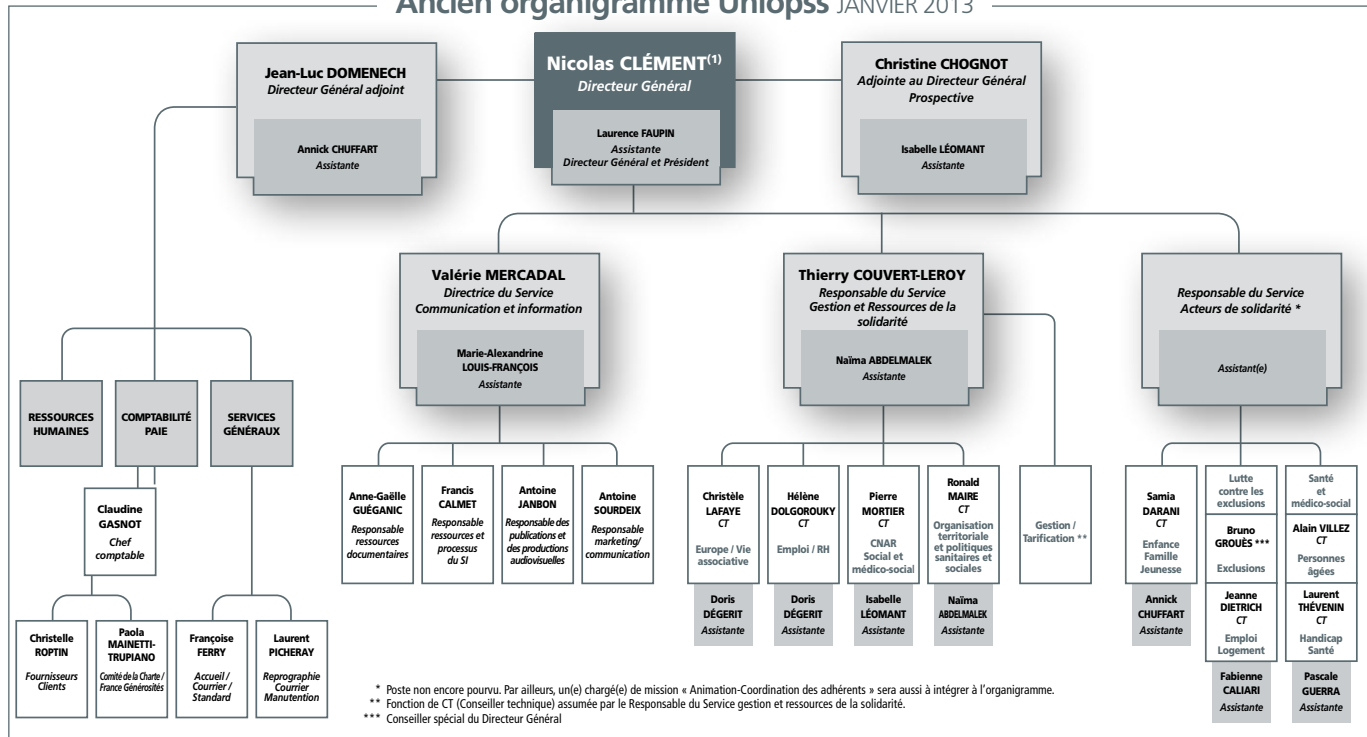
Ancien organigramme Uniopss JANVIER 2013

Jean-Luc DOMENECH
Directeur Général adjoint

Annick CHUFFART
Assistante

Nicolas CLÉMENT$^{(1)}$
Directeur Général

Laurence FAUPIN
Assistante
Directeur Général et Président

Christine CHOGNOT
Adjointe au Directeur Général
Prospective

Isabelle LÉOMANT
Assistante

RESSOURCES HUMAINES

COMPTABILITÉ PAIE

SERVICES GÉNÉRAUX

Claudine GASNOT
Chef comptable

Christelle ROPTIN
Fournisseurs Clients

Paola MAINETTI-TRUPIANO
Comité de la Charte / France Générosités

Françoise FERRY
Accueil / Courrier / Standard

Laurent PICHERAY
Reprographie Courrier Manutention

Valérie MERCADAL
Directrice du Service
Communication et information

Marie-Alexandrine LOUIS-FRANÇOIS
Assistante

Anne-Gaëlle GUÉGANIC
Responsable ressources documentaires

Francis CALMET
Responsable ressources et processus du SI

Antoine JANBON
Responsable des publications et des productions audiovisuelles

Antoine SOURDEIX
Responsable marketing/ communication

Thierry COUVERT-LEROY
Responsable du Service
Gestion et Ressources de la solidarité

Naïma ABDELMALEK
Assistante

Christèle LAFAYE
CT
Europe / Vie associative

Doris DÉGERIT
Assistante

Hélène DOLGOROUKY
CT
Emploi / RH

Doris DÉGERIT
Assistante

Pierre MORTIER
CT
CNAR Social et médico-social

Isabelle LÉOMANT
Assistante

Ronald MAIRE
CT
Organisation territoriale et politiques sanitaires et sociales

Naïma ABDELMALEK
Assistante

Gestion / Tarification **

Responsable du Service
Acteurs de solidarité *

Assistant(e)

Samia DARANI
CT
Enfance Famille Jeunesse

Annick CHUFFART
Assistante

Lutte contre les exclusions

Bruno GROUÈS ***
Exclusions

Jeanne DIETRICH
CT
Emploi Logement

Fabienne CALIARI
Assistante

Santé et médico-social

Alain VILLEZ
CT
Personnes âgées

Laurent THÉVENIN
CT
Handicap Santé

Pascale GUERRA
Assistante

* Poste non encore pourvu. Par ailleurs, un(e) chargé(e) de mission « Animation-Coordination des adhérents » sera aussi à intégrer à l'organigramme.
** Fonction de CT (Conseiller technique) assumée par le Responsable du Service gestion et ressources de la solidarité.
*** Conseiller spécial du Directeur Général